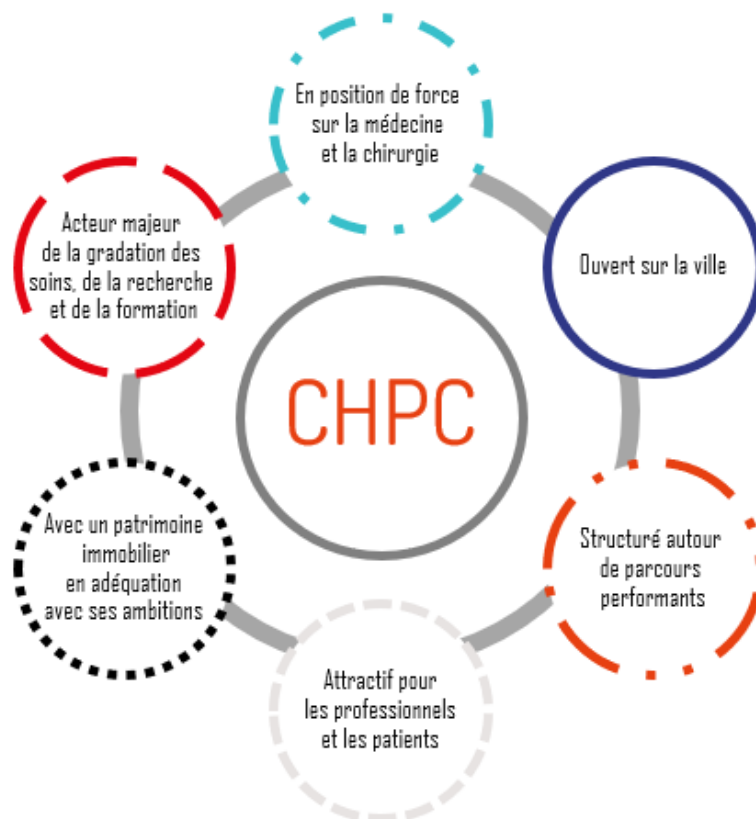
En position de force sur la médecine et la chirurgie

Ouvert sur la ville

Structuré autour de parcours performants

Attractif pour les professionnels et les patients

Avec un patrimoine immobilier en adéquation avec ses ambitions

Acteur majeur de la gradation des soins, de la recherche et de la formation

CHPC